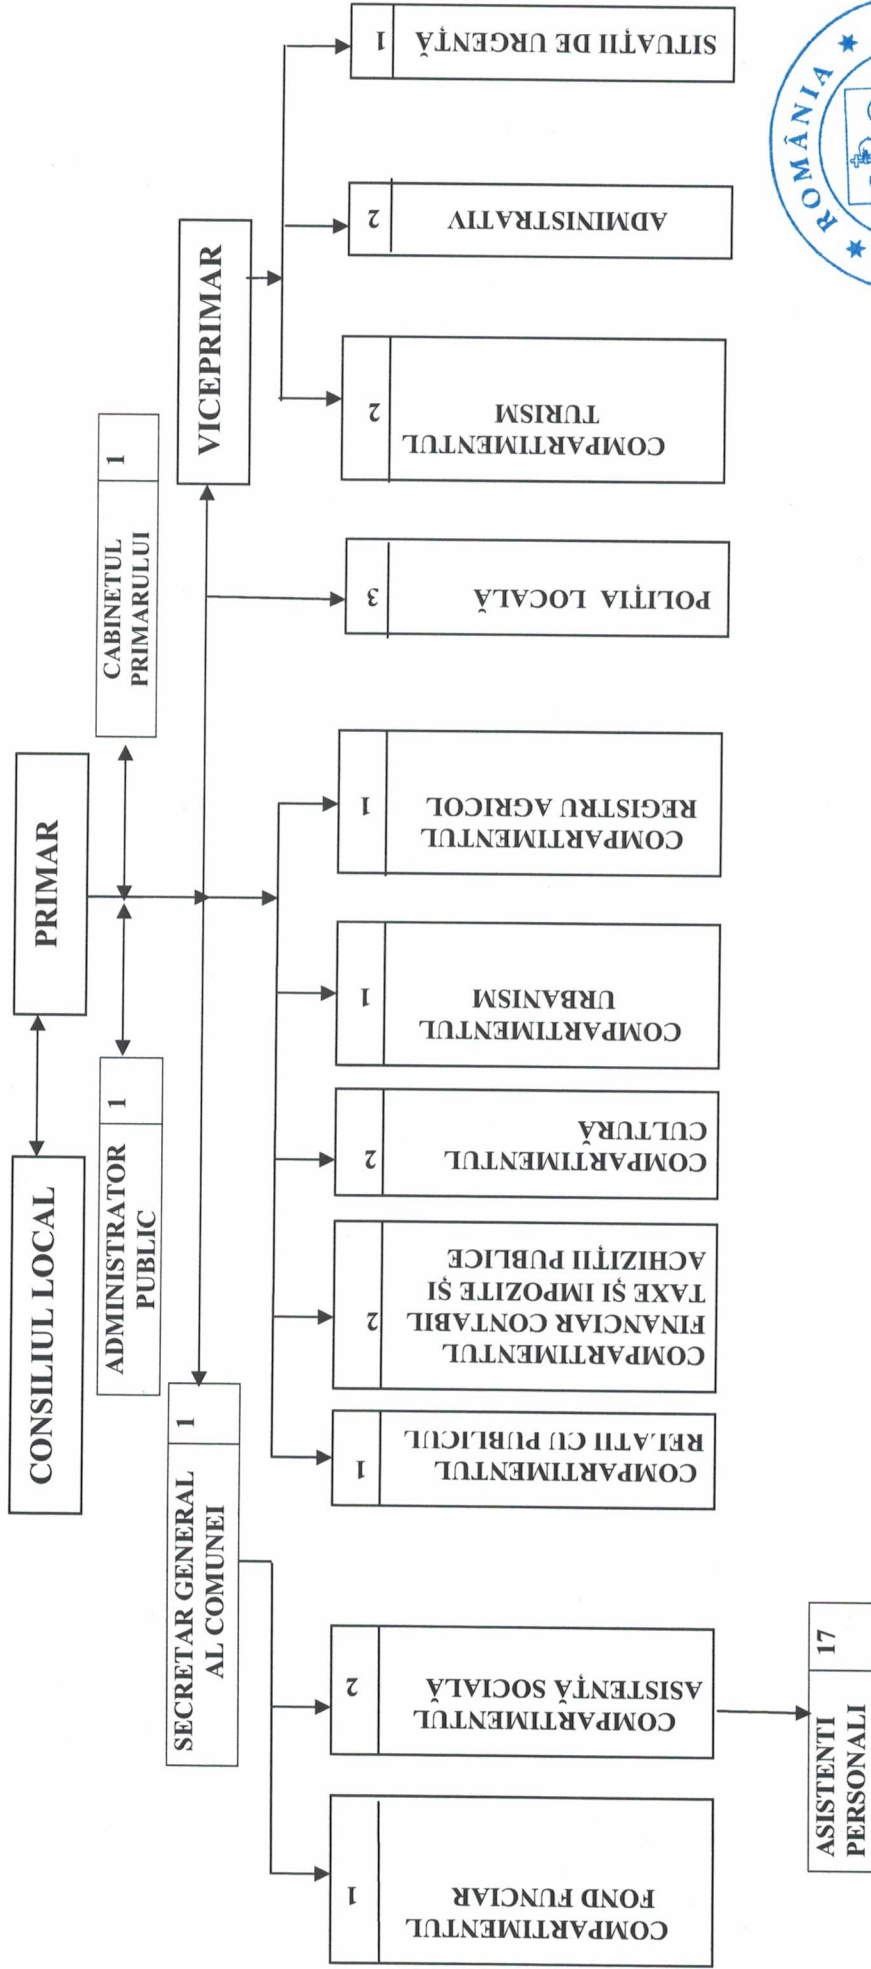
CONSILIUL LOCAL

PRIMAR

ADMINISTRATOR PUBLIC | 1

CABINETUL PRIMARULUI | 1

VICEPRIMAR

SECRETAR GENERAL AL COMUNEI | 1

SITUATII DE URGENȚĂ | 1

ADMINISTRATIV | 2

COMPARTIMENTUL TURISM | 2

POLIȚIA LOCALĂ | 3

COMPARTIMENTUL REGISTRU AGRICOL | 1

COMPARTIMENTUL URBANISM | 1

COMPARTIMENTUL CULTURĂ | 2

COMPARTIMENTUL FINANCIAR CONTABIL TAXE ȘI IMPOZITE ȘI ACHIZIȚII PUBLICE | 2

COMPARTIMENTUL RELAȚII CU PUBLICUL | 1

COMPARTIMENTUL ASISTENȚĂ SOCIALĂ | 2

ASISTENTI PERSONALI | 17

COMPARTIMENTUL FOND FUNCIAR | 1

ROMÂNIA